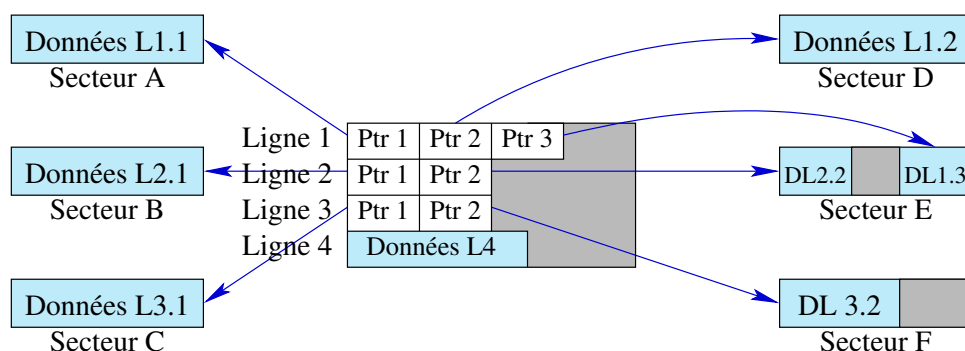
Données L1.1
Secteur A

Données L1.2
Secteur D

Ligne 1
Ptr 1
Ptr 2
Ptr 3

Données L2.1
Secteur B

Ligne 2
Ptr 1
Ptr 2

DL2.2
DL1.3
Secteur E

Ligne 3
Ptr 1
Ptr 2

Ligne 4
Données L4

Données L3.1
Secteur C

DL 3.2
Secteur F